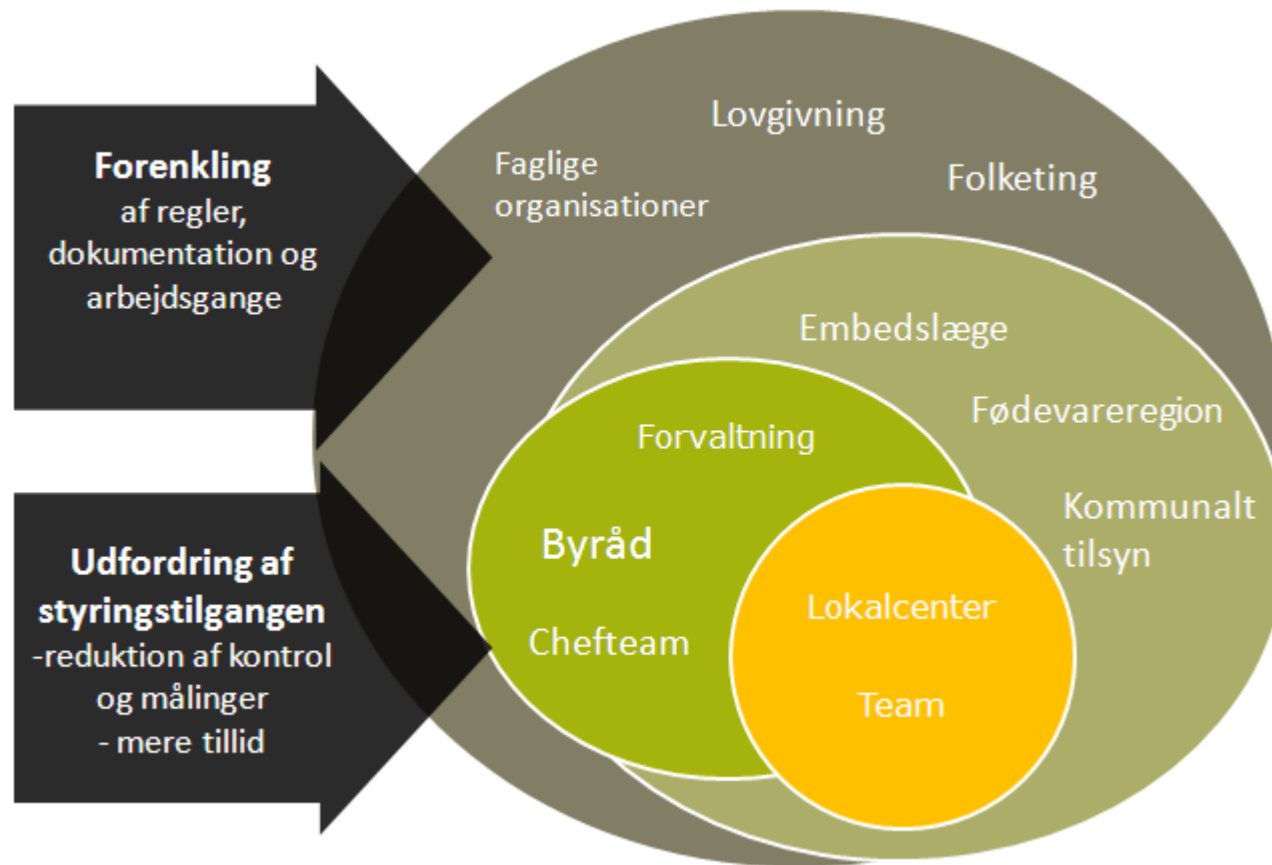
Forenkling
af regler, dokumentation og arbejdsgange

Udfordring af styringstilgangen
-reduktion af kontrol og målinger
- mere tillid

Lovgivning

Faglige organisationer

Folketing

Embedslæge

Fødevareregion

Kommunalt tilsyn

Forvaltning

Byråd

Chefteam

Lokalcenter

Team